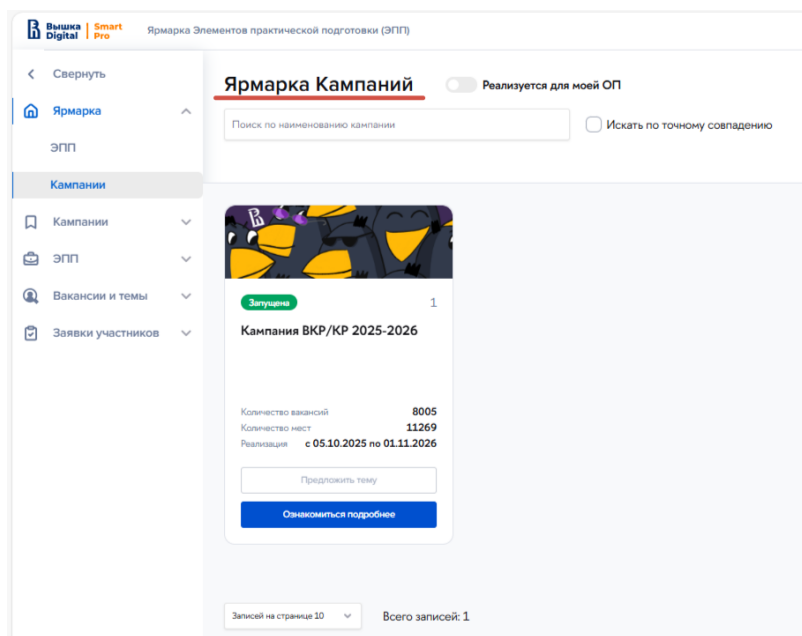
Вышка Digital | Smart Pro Ярмарка Элементов практической подготовки (ЭПП)

Свернуть
Ярмарка
ЭПП
Кампании
Кампании
ЭПП
Вакансии и темы
Заявки участников

Ярмарка Кампаний
Реализуется для моей ОП
Поиск по наименованию кампании
Искать по точному совпадению

Запущена
1
Кампания ВКР/КР 2025-2026

Количество вакансий 8005
Количество мест 11269
Реализация с 05.10.2025 по 01.11.2026

Предложить тему
Ознакомиться подробнее

Записей на странице 10
Всего записей: 1